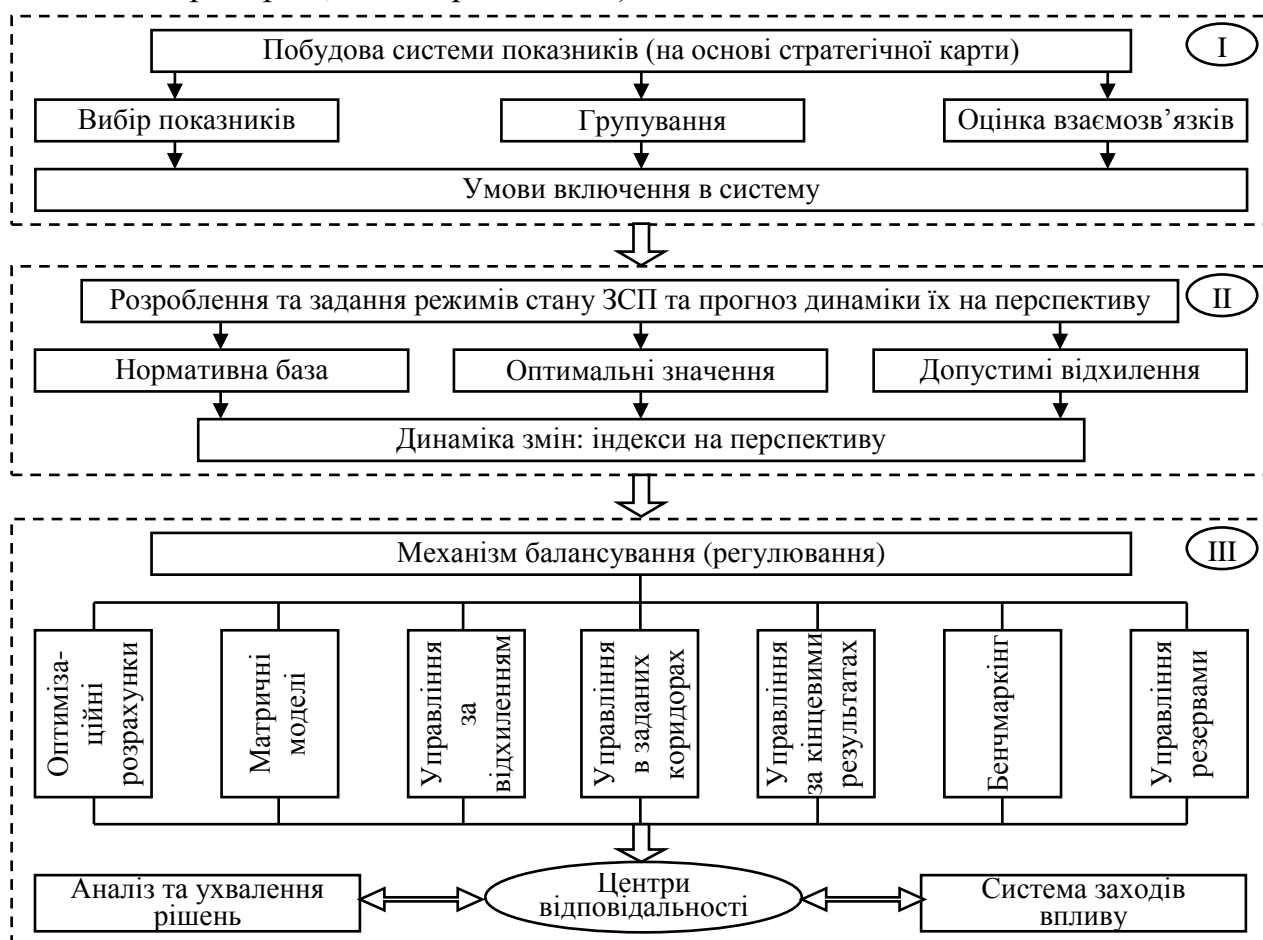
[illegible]

Побудова системи показників (на основі стратегічної карти)

I

Вибір показників

Групування

Оцінка взаємозв’язків

Умови включення в систему

Розроблення та задання режимів стану ЗСП та прогноз динаміки їх на перспективу

II

Нормативна база

Оптимальні значення

Допустимі відхилення

Динаміка змін: індекси на перспективу

Механізм балансування (регулювання)

III

Оптимізаційні розрахунки

Матричні моделі

Управління за відхиленням

Управління в заданих коридорах

Управління за кінцевими результатах

Бенчмаркінг

Управління резервами

Аналіз та ухвалення рішень

Центри відповідальності

Система заходів впливу